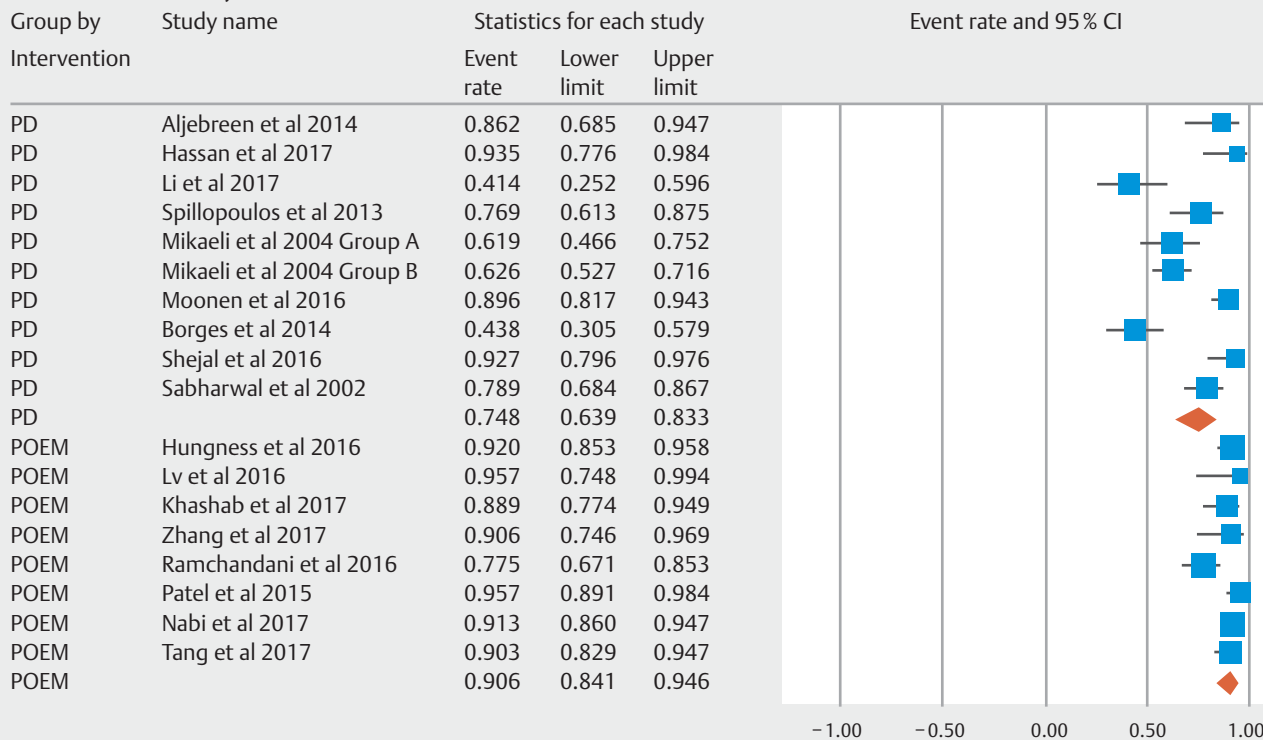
| Group by Intervention | Study name | Statistics for each study: Event rate | Lower limit | Upper limit |
|---|---|---|---|---|
| PD | Aljebreen et al 2014 | 0.862 | 0.685 | 0.947 |
| PD | Hassan et al 2017 | 0.935 | 0.776 | 0.984 |
| PD | Li et al 2017 | 0.414 | 0.252 | 0.596 |
| PD | Spillopoulos et al 2013 | 0.769 | 0.613 | 0.875 |
| PD | Mikaeli et al 2004 Group A | 0.619 | 0.466 | 0.752 |
| PD | Mikaeli et al 2004 Group B | 0.626 | 0.527 | 0.716 |
| PD | Moonen et al 2016 | 0.896 | 0.817 | 0.943 |
| PD | Borges et al 2014 | 0.438 | 0.305 | 0.579 |
| PD | Shejal et al 2016 | 0.927 | 0.796 | 0.976 |
| PD | Sabharwal et al 2002 | 0.789 | 0.684 | 0.867 |
| PD | | 0.748 | 0.639 | 0.833 |
| POEM | Hungness et al 2016 | 0.920 | 0.853 | 0.958 |
| POEM | Lv et al 2016 | 0.957 | 0.748 | 0.994 |
| POEM | Khashab et al 2017 | 0.889 | 0.774 | 0.949 |
| POEM | Zhang et al 2017 | 0.906 | 0.746 | 0.969 |
| POEM | Ramchandani et al 2016 | 0.775 | 0.671 | 0.853 |
| POEM | Patel et al 2015 | 0.957 | 0.891 | 0.984 |
| POEM | Nabi et al 2017 | 0.913 | 0.860 | 0.947 |
| POEM | Tang et al 2017 | 0.903 | 0.829 | 0.947 |
| POEM | | 0.906 | 0.841 | 0.946 |

Event rate and 95 % CI

−1.00 −0.50 0.00 0.50 1.00